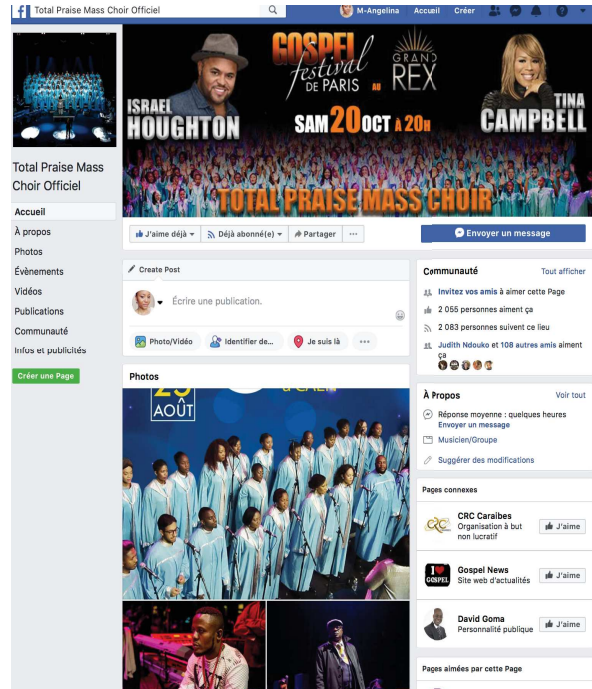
Total Praise Mass Choir Officiel

M-Angelina Accueil Créer

Total Praise Mass Choir Officiel

Accueil
À propos
Photos
Évènements
Vidéos
Publications
Communauté
Infos et publicités

Créer une Page

ISRAEL HOUGHTON

GOSPEL festival DE PARIS AU GRAND REX

SAM 20 OCT À 20H

TINA CAMPBELL

TOTAL PRAISE MASS CHOIR

J'aime déjà
Déjà abonné(e)
Partager
...

Envoyer un message

Create Post

Écrire une publication.

Photo/Vidéo
Identifier de...
Je suis là
...

Photos

25 AOÛT

Communauté
Tout afficher

Invitez vos amis à aimer cette Page
2 055 personnes aiment ça
2 083 personnes suivent ce lieu
Judith Ndouko et 108 autres amis aiment ça

À Propos
Voir tout

Réponse moyenne : quelques heures
Envoyer un message
Musicien/Groupe
Suggérer des modifications

Pages connexes

CRC Caraïbes
Organisation à but non lucratif
J'aime

Gospel News
Site web d'actualités
J'aime

David Goma
Personnalité publique
J'aime

Pages aimées par cette Page